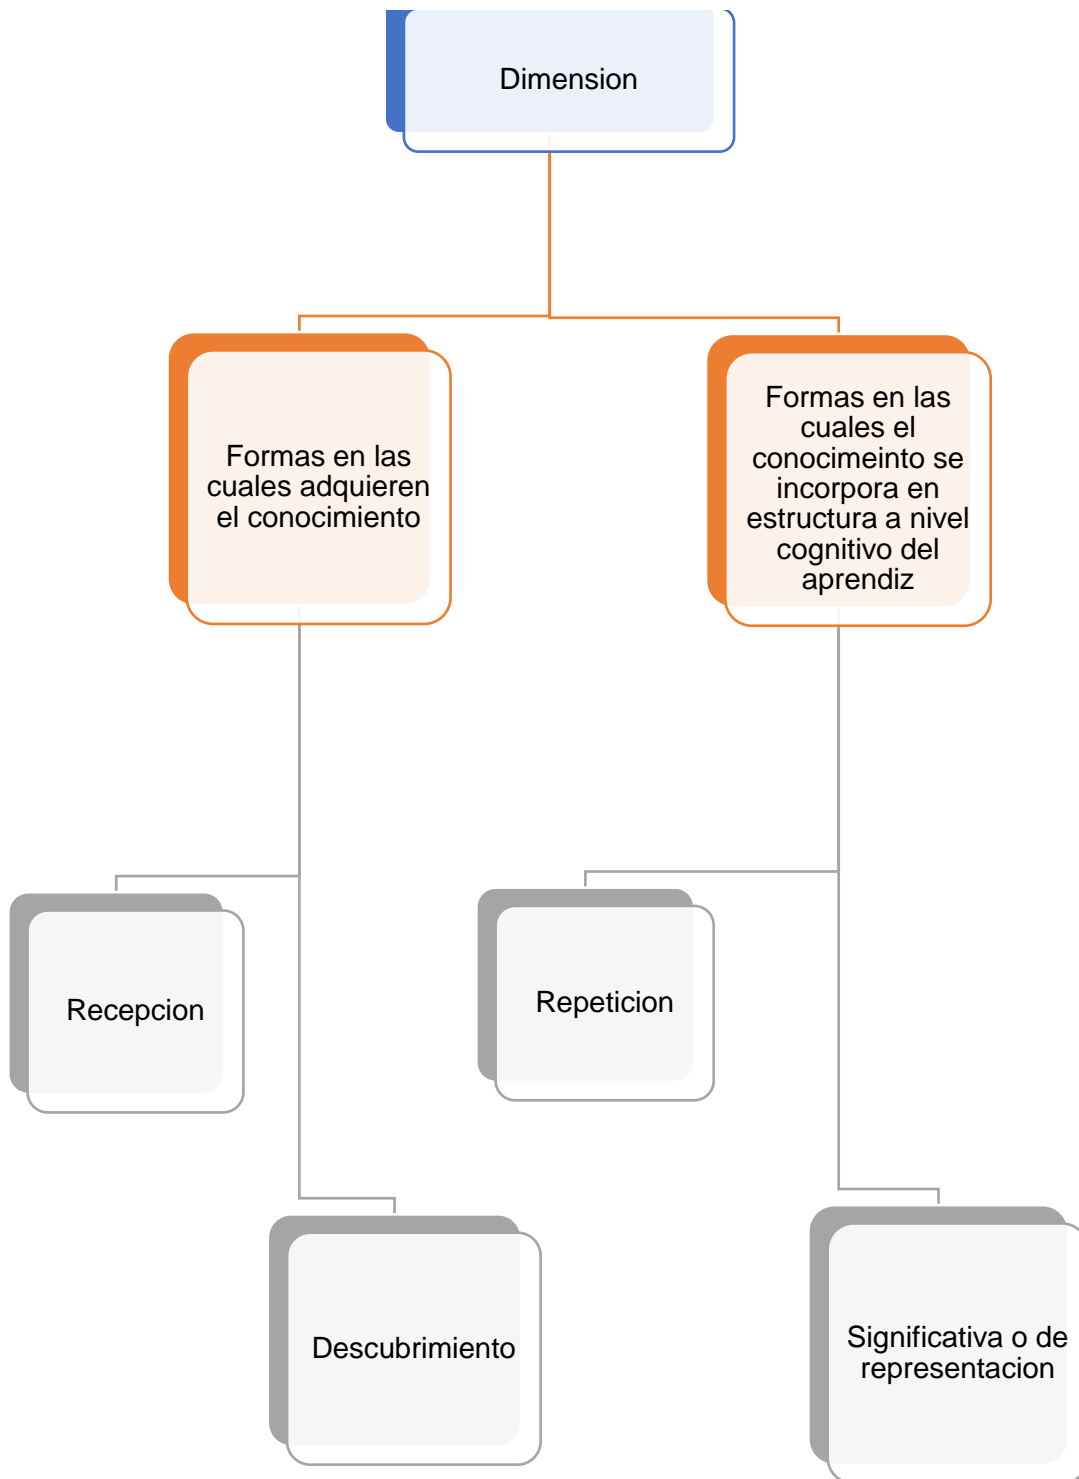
Dimension

Formas en las cuales adquieren el conocimiento

Formas en las cuales el conocimeinto se incorpora en estructura a nivel cognitivo del aprendiz

Recepcion

Descubrimiento

Repeticion

Significativa o de representacion